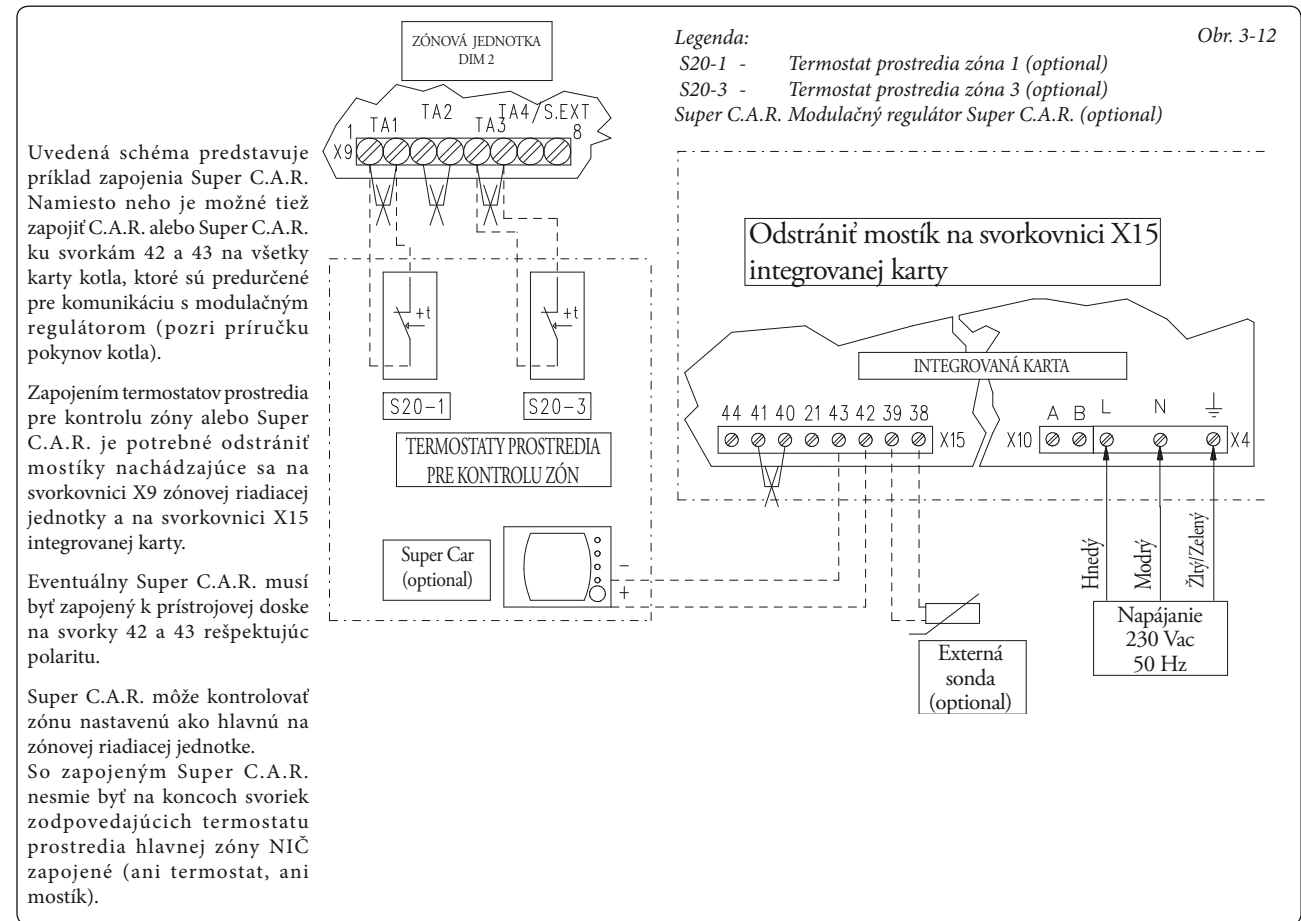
Uvedená schéma predstavuje príklad zapojenia Super C.A.R. Namiesto neho je možné tiež zapojiť C.A.R. alebo Super C.A.R. ku svorkám 42 a 43 na všetky karty kotla, ktoré sú predurčené pre komunikáciu s modulačným regulátorom (pozri príručku pokynov kotla).

Zapojením termostatov prostredia pre kontrolu zóny alebo Super C.A.R. je potrebné odstrániť mostíky nachádzajúce sa na svorkovnici X9 zónovej riadiacej jednotky a na svorkovnici X15 integrovanej karty.

Eventuálny Super C.A.R. musí byť zapojený k prístrojovej doske na svorky 42 a 43 rešpektujúc polaritu.

Super C.A.R. môže kontrolovať zónu nastavenú ako hlavnú na zónovej riadiacej jednotke.
So zapojeným Super C.A.R. nesmie byť na koncoch svoriek zodpovedajúcich termostatu prostredia hlavnej zóny NIČ zapojené (ani termostat, ani mostík).

ZÓNOVÁ JEDNOTKA DIM 2

X9 1 TA1 TA2 TA3 TA4 S.EXT 8

S20-1 S20-3

TERMOSTATY PROSTREDIA PRE KONTROLU ZÓN

Super Car (optional)

–
+

Legenda:
S20-1 - Termostat prostredia zóna 1 (optional)
S20-3 - Termostat prostredia zóna 3 (optional)
Super C.A.R. Modulačný regulátor Super C.A.R. (optional)

Obr. 3-12

Odstrániť mostík na svorkovnici X15 integrovanej karty

INTEGROVANÁ KARTA

44 41 40 21 43 42 39 38 X15

X10 A B L N X4

Hnedý Modrý Žltý/Zelený

Napájanie 230 Vac 50 Hz

Externá sonda (optional)